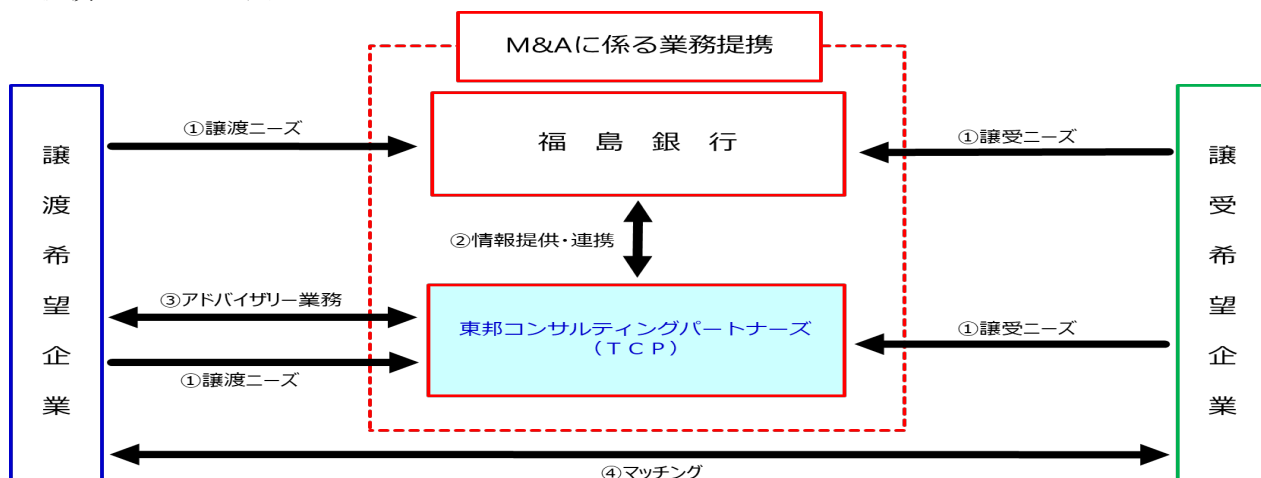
M&Aに係る業務提携

譲渡希望企業

①譲渡ニーズ

福 島 銀 行

①譲受ニーズ

譲受希望企業

②情報提供・連携

③アドバイザリー業務

東邦コンサルティングパートナーズ
（TCP）

①譲受ニーズ

①譲渡ニーズ

④マッチング